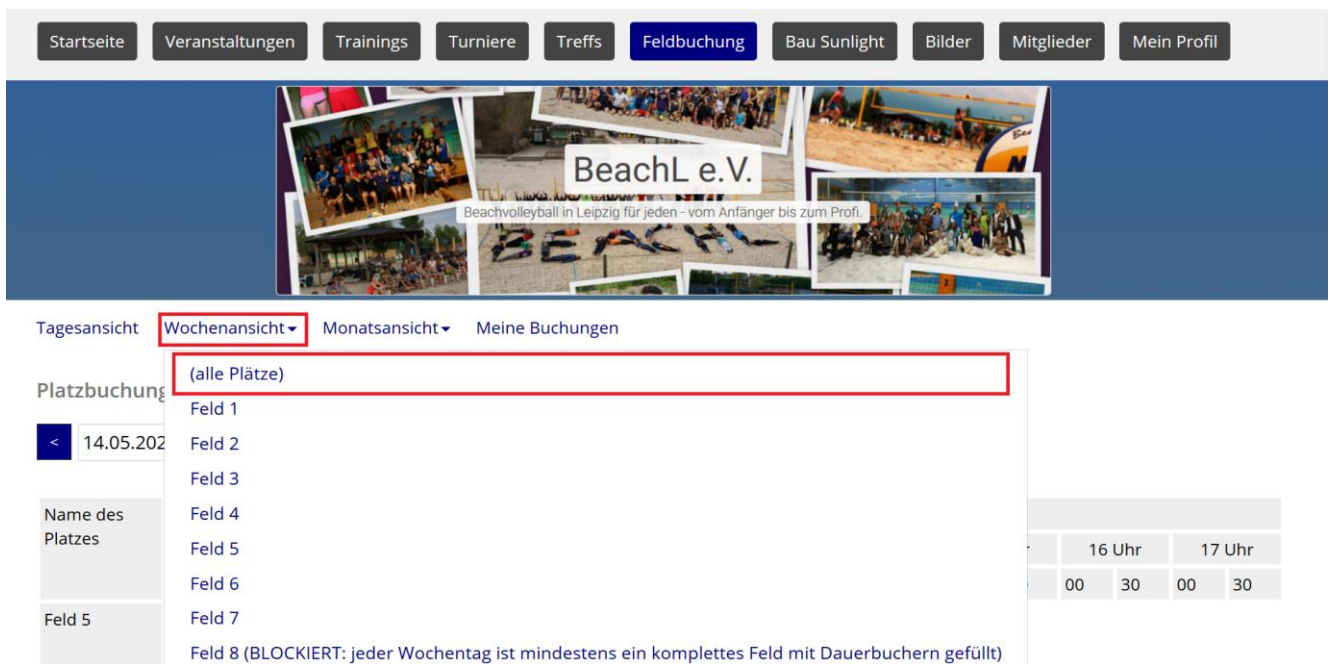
Startseite Veranstaltungen Trainings Turniere Treffs Feldbuchung Bau Sunlight Bilder Mitglieder Mein Profil

BeachL e.V.

Beachvolleyball in Leipzig für jeden - vom Anfänger bis zum Profi.

Tagesansicht Wochenansicht▾ Monatsansicht▾ Meine Buchungen

Platzbuchung

< 14.05.202

(alle Plätze)
Feld 1
Feld 2
Feld 3
Feld 4
Feld 5
Feld 6
Feld 7
Feld 8 (BLOCKIERT: jeder Wochentag ist mindestens ein komplettes Feld mit Dauerbuchern gefüllt)

| Name des Platzes | 16 Uhr | | 17 Uhr | |
|---|---|---|---|---|
| | 00 | 30 | 00 | 30 |
| Feld 5 | | | | |